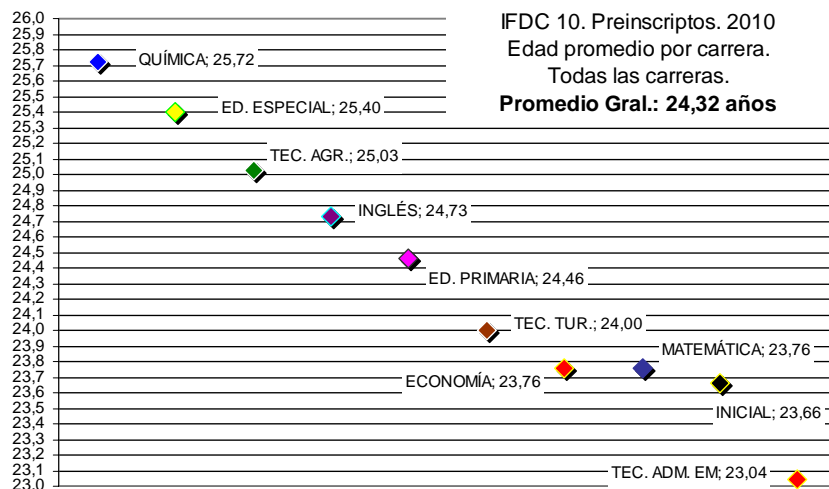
IFDC 10. Preinscriptos. 2010
Edad promedio por carrera.
Todas las carreras.
**Promedio Gral.: 24,32 años**

26,0
25,9
25,8
25,7
25,6
25,5
25,4
25,3
25,2
25,1
25,0
24,9
24,8
24,7
24,6
24,5
24,4
24,3
24,2
24,1
24,0
23,9
23,8
23,7
23,6
23,5
23,4
23,3
23,2
23,1
23,0

QUÍMICA; 25,72
ED. ESPECIAL; 25,40
TEC. AGR.; 25,03
INGLÉS; 24,73
ED. PRIMARIA; 24,46
TEC. TUR.; 24,00
MATEMÁTICA; 23,76
ECONOMÍA; 23,76
INICIAL; 23,66
TEC. ADM. EM; 23,04